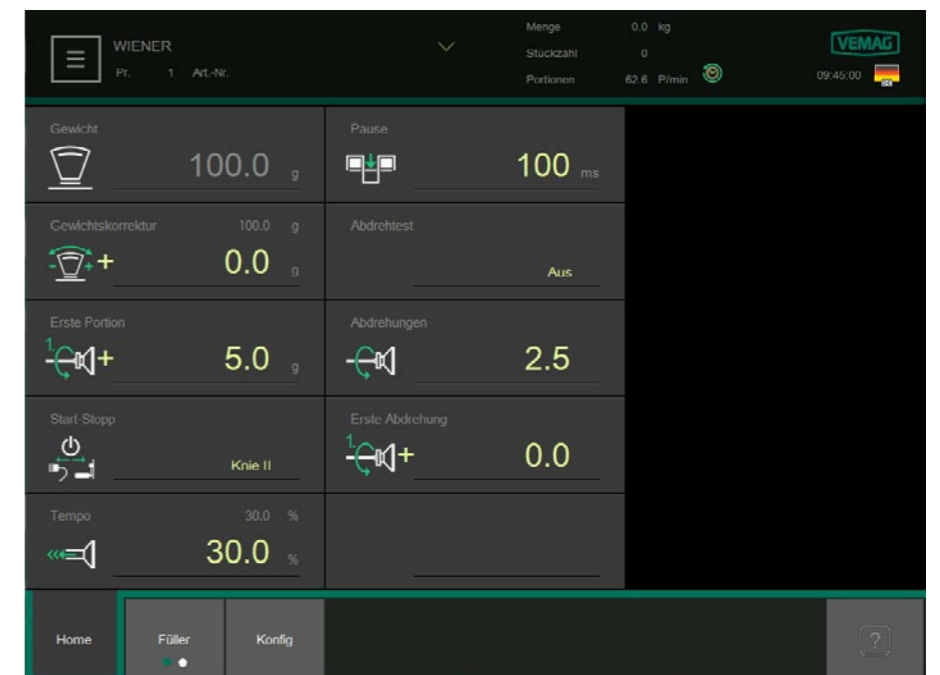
WIENER
Pr. 1 Art.-Nr.

Menge 0.0 kg
Stückzahl 0
Portionen 62.6 P/min

VEMAG
09:45:00

Gewicht
100.0 g

Pause
100 ms

Gewichtskorrektur 100.0 g
0.0 g

Abdrehtest
Aus

Erste Portion
5.0 g

Abdrehungen
2.5

Start-Stopp
Knie II

Erste Abdrehung
0.0

Tempo 30.0 %
30.0 %

Home
Füller
Konfig
?